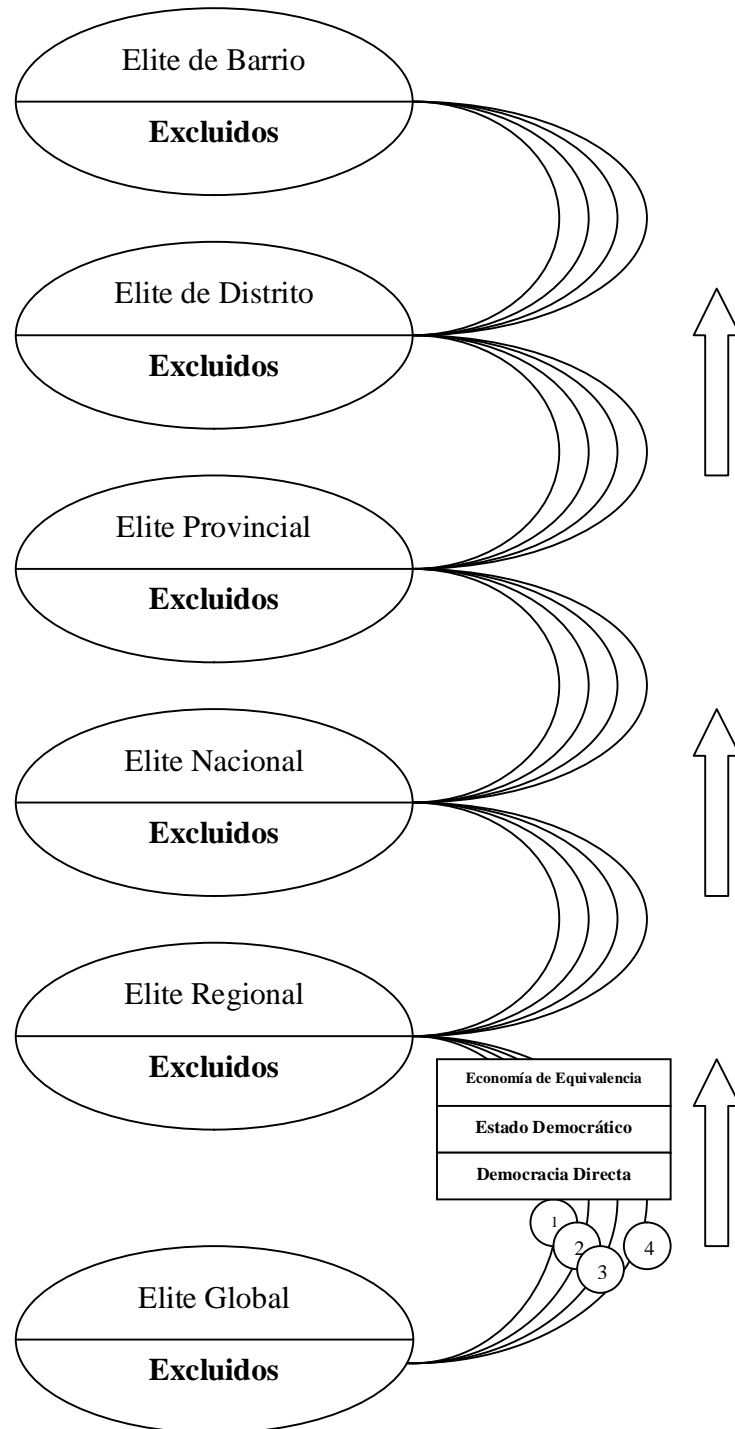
Elite de Barrio

**Excluidos**

Elite de Distrito

**Excluidos**

Elite Provincial

**Excluidos**

Elite Nacional

**Excluidos**

Elite Regional

**Excluidos**

**Economía de Equivalencia**

**Estado Democrático**

**Democracia Directa**

1

2

3

4

Elite Global

**Excluidos**